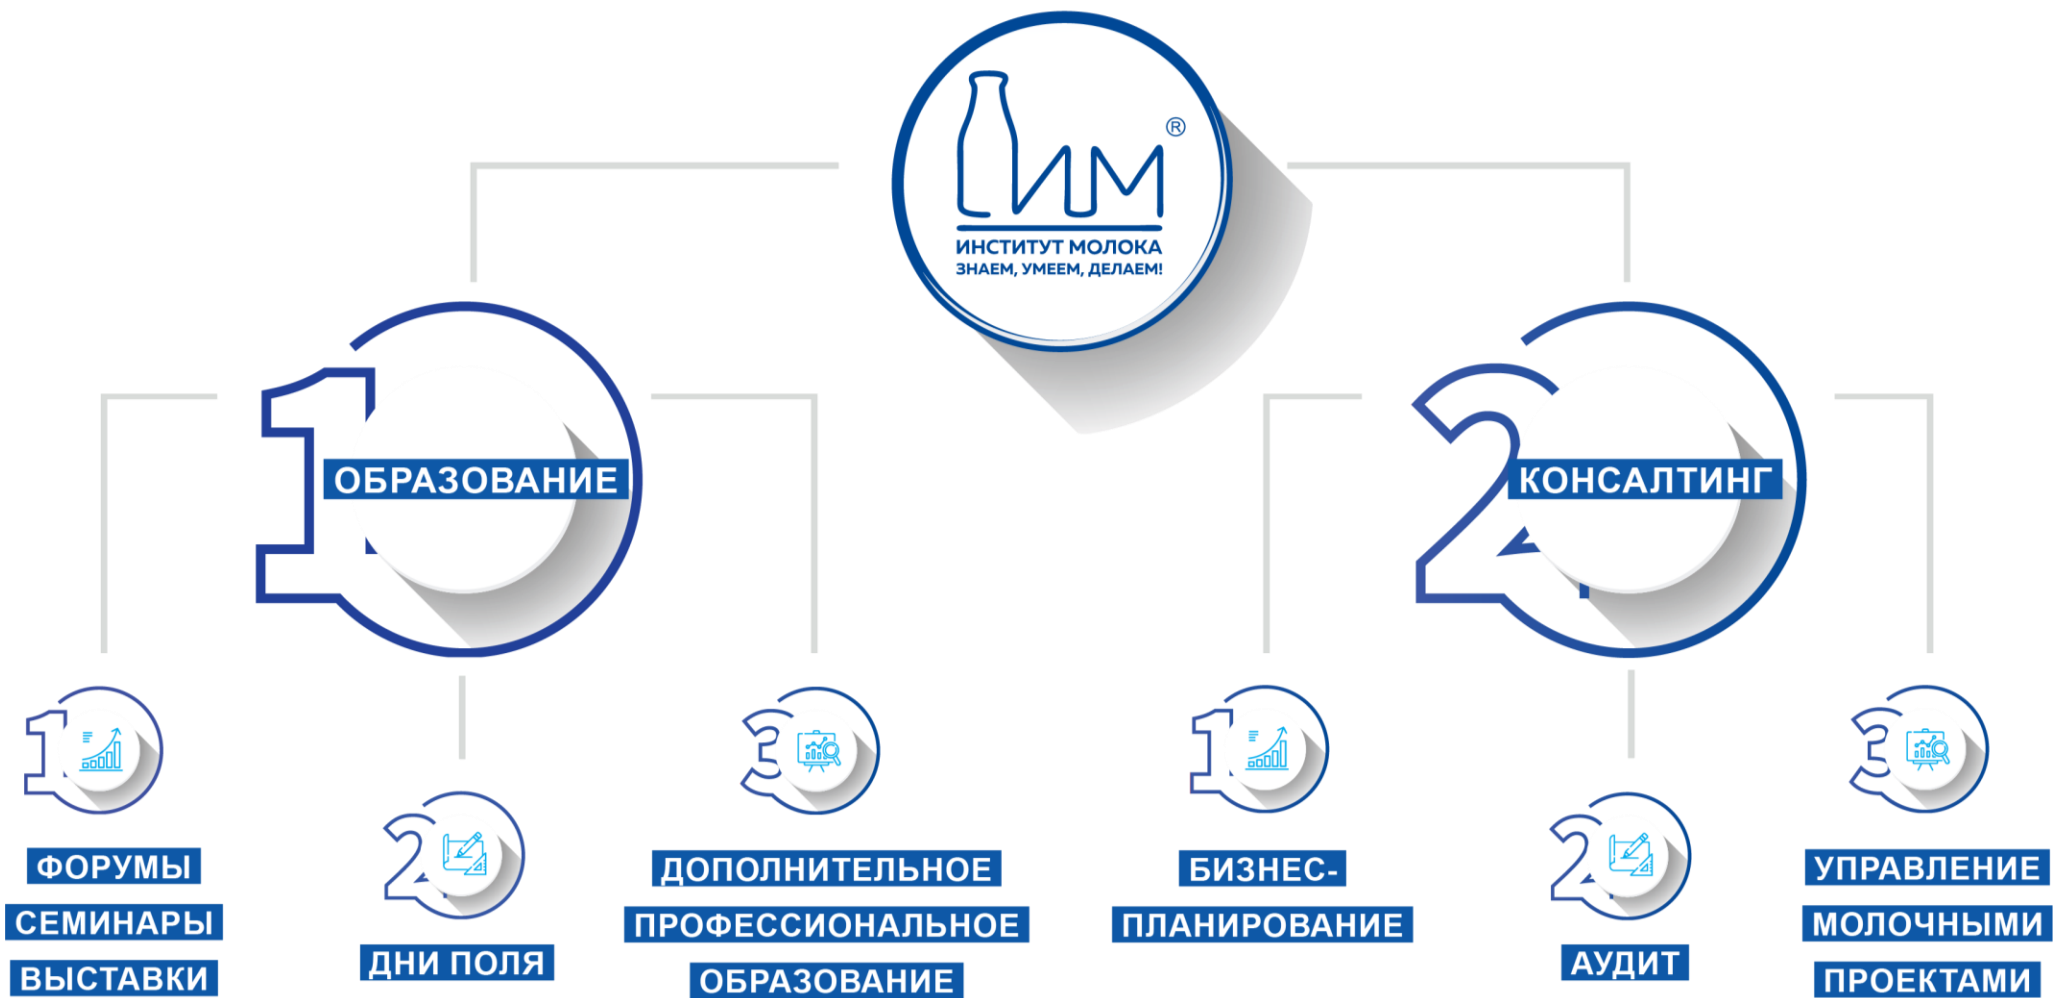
ИМ®
ИНСТИТУТ МОЛОКА
ЗНАЕМ, УМЕЕМ, ДЕЛАЕМ!

1
ОБРАЗОВАНИЕ

2
КОНСАЛТИНГ

1
ФОРУМЫ
СЕМИНАРЫ
ВЫСТАВКИ

2
ДНИ ПОЛЯ

3
ДОПОЛНИТЕЛЬНОЕ
ПРОФЕССИОНАЛЬНОЕ
ОБРАЗОВАНИЕ

1
БИЗНЕС-ПЛАНИРОВАНИЕ

2
АУДИТ

3
УПРАВЛЕНИЕ
МОЛОЧНЫМИ
ПРОЕКТАМИ